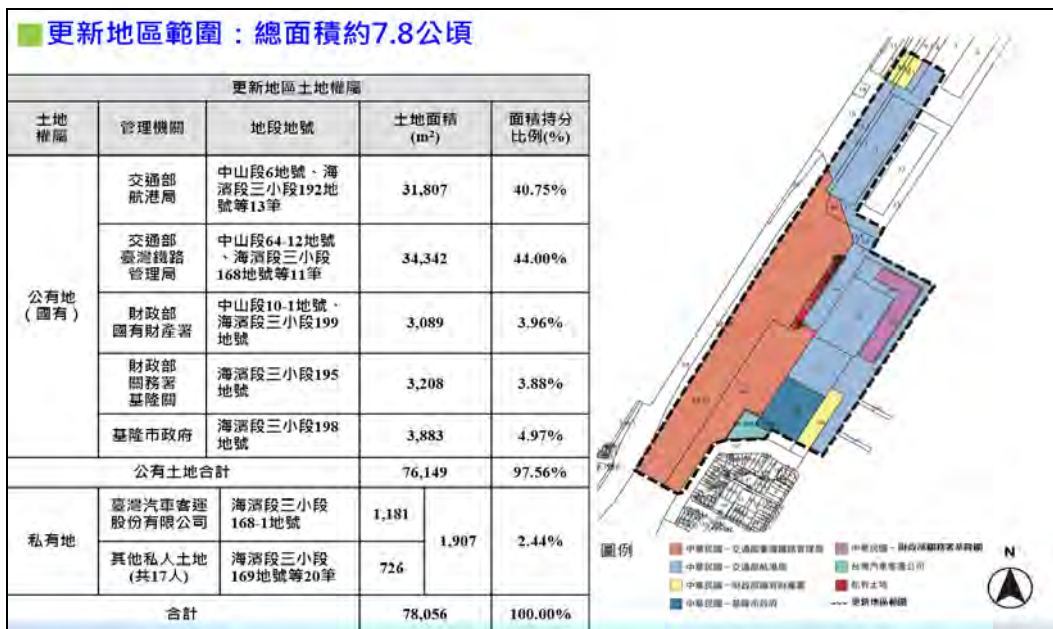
更新地區範圍：總面積約7.8公頃

| 更新地區土地權屬 | | | | | |
|---|---|---|---|---|---|
| 土地權屬 | 管理機關 | 地段地號 | 土地面積 (m²) | | 面積持分比例(%) |
| 公有地（國有） | 交通部航港局 | 中山段6地號、海濱段三小段192地號等13筆 | 31,807 | | 40.75% |
| | 交通部臺灣鐵路管理局 | 中山段64-12地號、海濱段三小段168地號等11筆 | 34,342 | | 44.00% |
| | 財政部國有財產署 | 中山段10-1地號、海濱段三小段199地號 | 3,089 | | 3.96% |
| | 財政部關務署基隆關 | 海濱段三小段195地號 | 3,208 | | 3.88% |
| | 基隆市政府 | 海濱段三小段198地號 | 3,883 | | 4.97% |
| 公有土地合計 | | | 76,149 | | 97.56% |
| 私有地 | 臺灣汽車客運股份有限公司 | 海濱段三小段168-1地號 | 1,181 | 1,907 | 2.44% |
| | 其他私人土地(共17人) | 海濱段三小段169地號等20筆 | 726 | | |
| 合計 | | | 78,056 | | 100.00% |

圖例
中華民國－交通部臺灣鐵路管理局
中華民國－財政部關務署基隆關
中華民國－交通部航港局
台灣汽車客運公司
中華民國－財政部國有財產署
私有土地
中華民國－基隆市政府
更新地區範圍
N